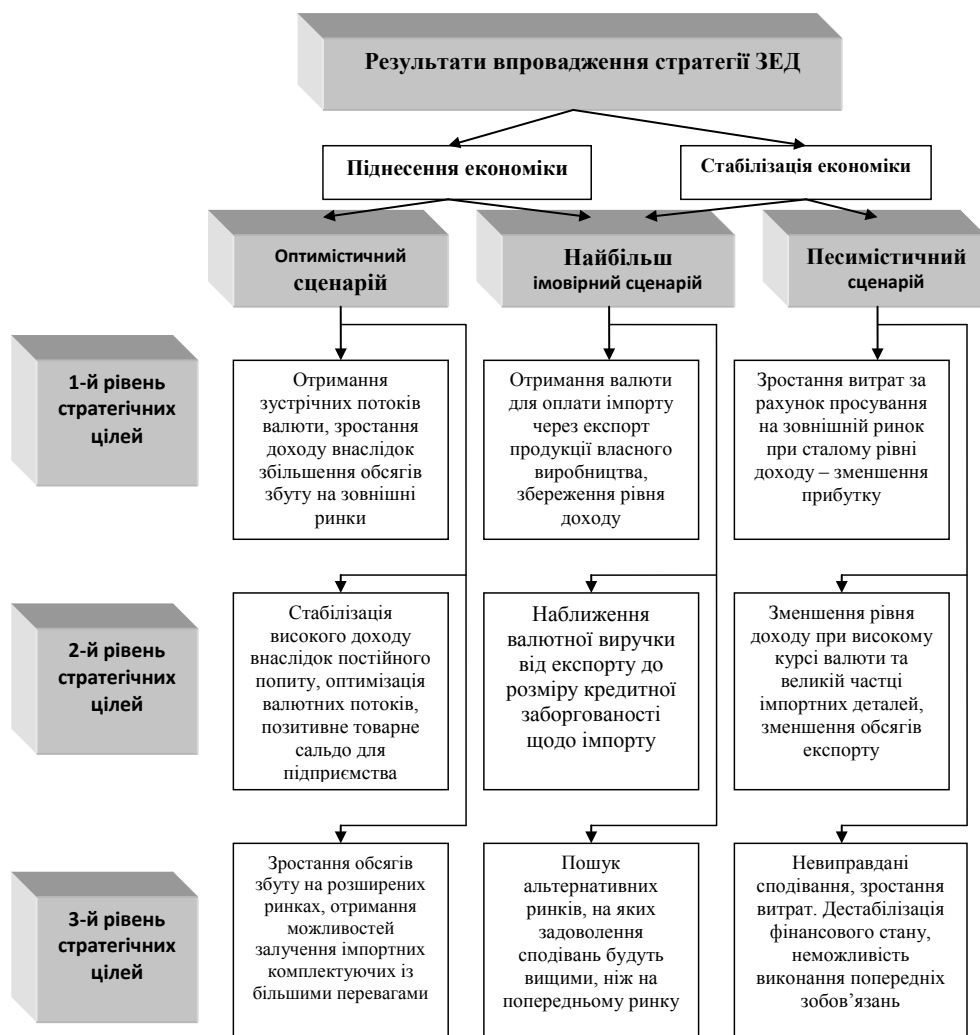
Результати впровадження стратегії ЗЕД

Піднесення економіки

Стабілізація економіки

Оптимістичний сценарій

Найбільш імовірний сценарій

Песимістичний сценарій

1-й рівень стратегічних цілей

Отримання зустрічних потоків валюти, зростання доходу внаслідок збільшення обсягів збуту на зовнішні ринки

Отримання валюти для оплати імпорту через експорт продукції власного виробництва, збереження рівня доходу

Зростання витрат за рахунок просування на зовнішній ринок при сталому рівні доходу – зменшення прибутку

2-й рівень стратегічних цілей

Стабілізація високого доходу внаслідок постійного попиту, оптимізація валютних потоків, позитивне товарне сальдо для підприємства

Наближення валютної виручки від експорту до розміру кредитної заборгованості щодо імпорту

Зменшення рівня доходу при високому курсі валюти та великій частці імпортних деталей, зменшення обсягів експорту

3-й рівень стратегічних цілей

Зростання обсягів збуту на розширених ринках, отримання можливостей залучення імпортних комплектуючих із більшими перевагами

Пошук альтернативних ринків, на яких задоволення сподівань будуть вищими, ніж на попередньому ринку

Невиправдані сподівання, зростання витрат. Дестабілізація фінансового стану, неможливість виконання попередніх зобов'язань